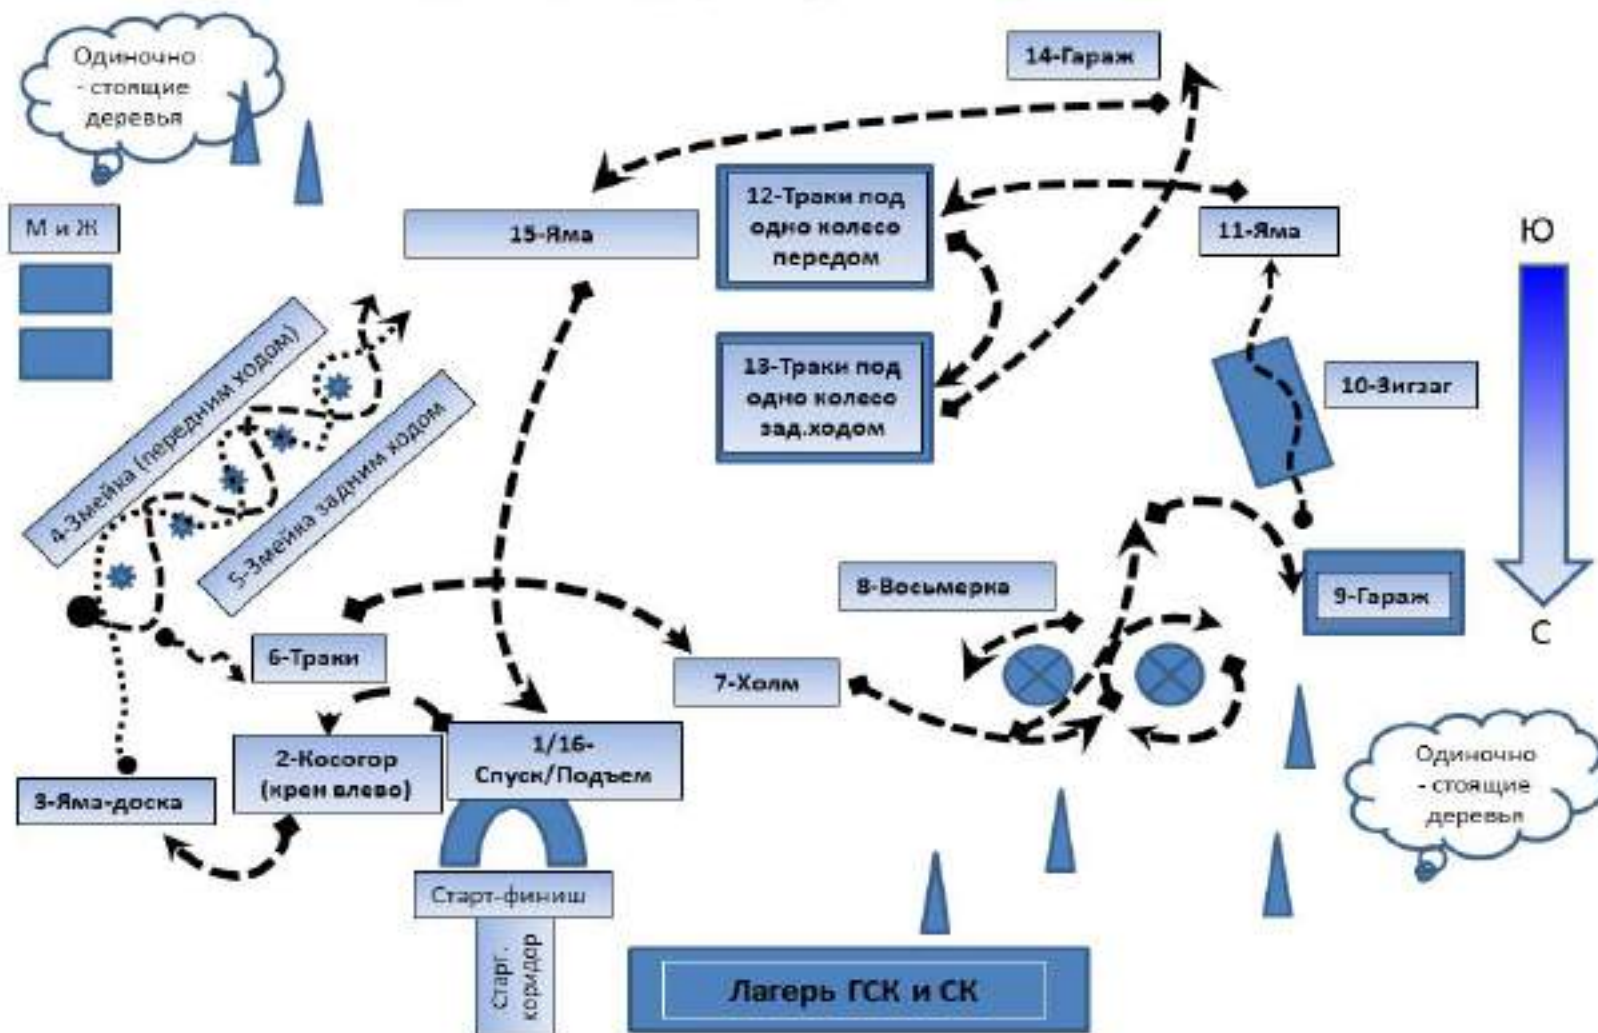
Одиночно - стоящие деревья

М и Ж

14-Гараж

15-Яма

12-Траки под одно колесо передом

11-Яма

Ю

13-Траки под одно колесо зад.ходом

10-Зигзаг

4-Змейка (передним ходом)

5-Змейка задним ходом

8-Восьмерка

9-Гараж

С

6-Траки

7-Холм

2-Косогор (крен влево)

1/16-Спуск/Подъем

3-Яма-доска

Одиночно - стоящие деревья

Старт-финиш

Старт. коридор

Лагерь ГСК и СК